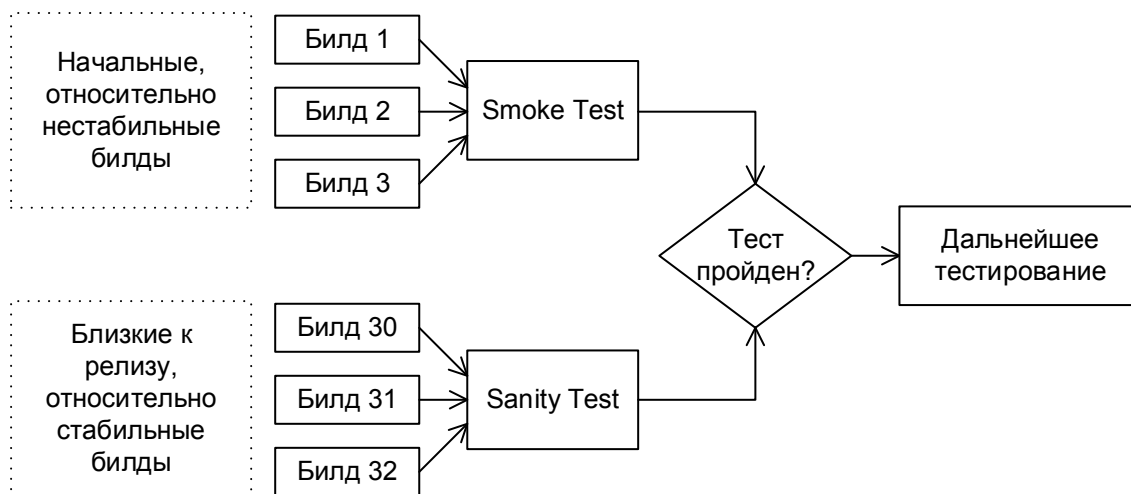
Начальные, относительно нестабильные билды

Билд 1

Билд 2

Билд 3

Smoke Test

Тест пройден?

Дальнейшее тестирование

Близкие к релизу, относительно стабильные билды

Билд 30

Билд 31

Билд 32

Sanity Test